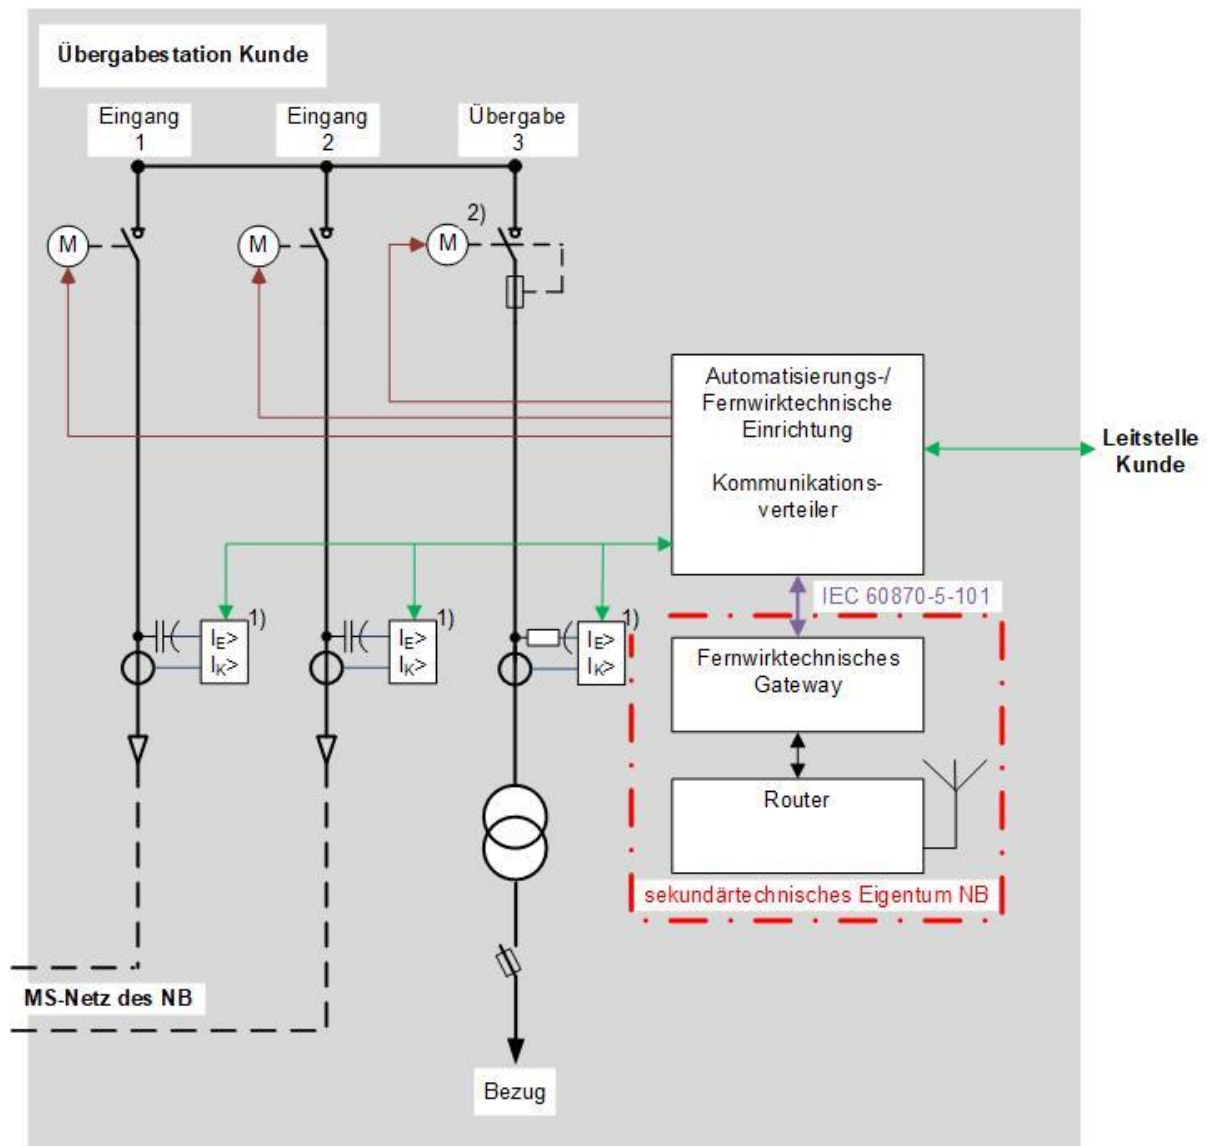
Übergabestation Kunde

Eingang 1

Eingang 2

Übergabe 3

M

M

M

2)

Automatisierungs-/ Fernwirktechnische Einrichtung

Kommunikationsverteiler

Leitstelle Kunde

IEC 60870-5-101

$I_E$>
$I_K$>
1)

$I_E$>
$I_K$>
1)

$I_E$>
$I_K$>
1)

Fernwirktechnisches Gateway

Router

sekundärtechnisches Eigentum NB

MS-Netz des NB

Bezug